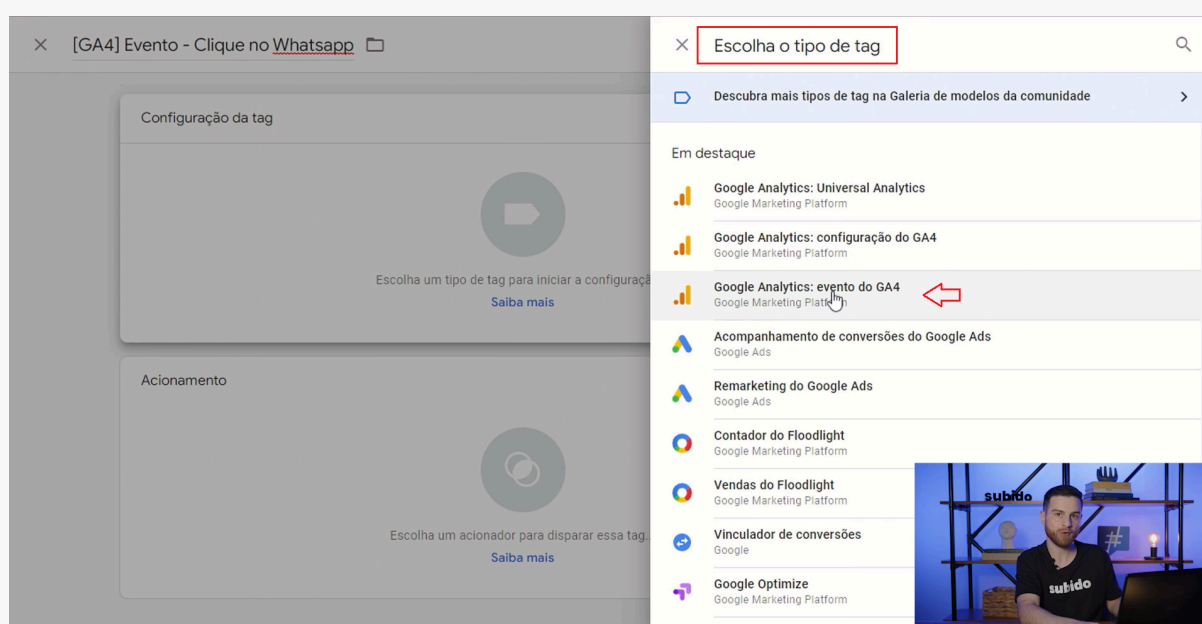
[GA4] Evento - Clique no Whatsapp

Configuração da tag

Escolha um tipo de tag para iniciar a configuraçã

Saiba mais

Acionamento

Escolha um acionador para disparar essa tag.

Saiba mais

Escolha o tipo de tag

Descubra mais tipos de tag na Galeria de modelos da comunidade

Em destaque

Google Analytics: Universal Analytics
Google Marketing Platform

Google Analytics: configuração do GA4
Google Marketing Platform

Google Analytics: evento do GA4
Google Marketing Platform

Acompanhamento de conversões do Google Ads
Google Ads

Remarketing do Google Ads
Google Ads

Contador do Floodlight
Google Marketing Platform

Vendas do Floodlight
Google Marketing Platform

Vinculador de conversões
Google

Google Optimize
Google Marketing Platform

subido

subido